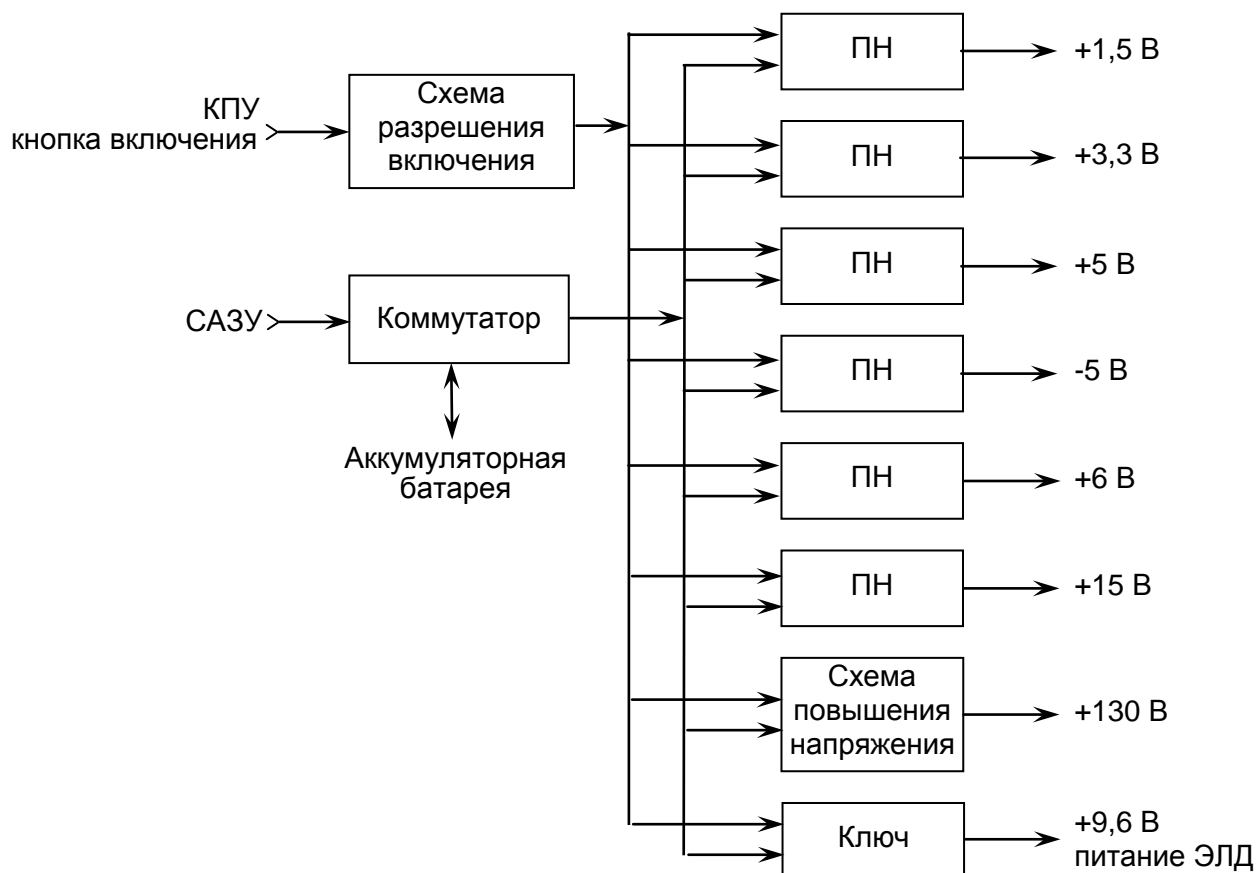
КПУ
кнопка включения

Схема разрешения включения

САЗУ

Коммутатор

Аккумуляторная батарея

ПН
+1,5 В

ПН
+3,3 В

ПН
+5 В

ПН
-5 В

ПН
+6 В

ПН
+15 В

Схема повышения напряжения
+130 В

Ключ
+9,6 В
питание ЭЛД